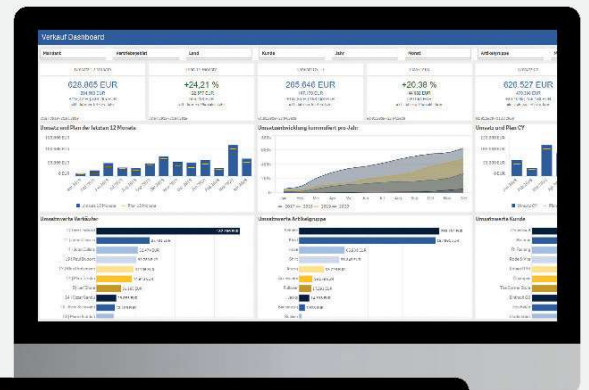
Verkauf Dashboard

Mandant | Vertriebsgebiet | Land | Kunde | Jahr | Monat | Artikelgruppe

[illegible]

626.665 EUR

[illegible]

+24,21 %

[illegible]

265.646 EUR

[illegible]

+20,38 %

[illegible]

626.527 EUR

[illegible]

Umsatz und Plan der letzten 12 Monate

Umsatzentwicklung kumuliert pro Jahr

Umsatz und Plan CY

Umsatzwerte Verkäufer

Umsatzwerte Artikelgruppe

Umsatzwerte Kunde